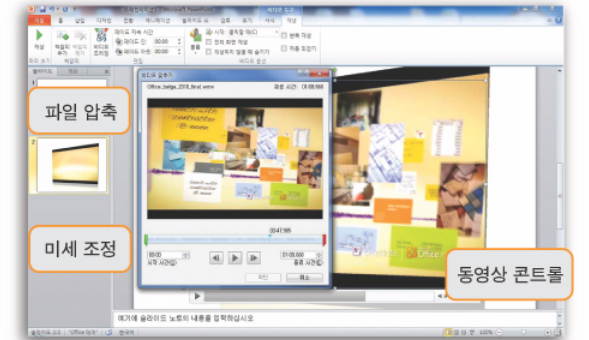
파일 압축

미세 조정

동영상 콘트롤

파일 홈 삽입 디자인 전환 애니메이션 슬라이드 쇼 검토 보기 서식 재생

비디오 도구

비디오 맞추기

Office_beige_2010_final.wmv

재생 시간: 01:08.668

00:41.185

시작 시간(S)

종료 시간(E)

확인 취소

여기에 슬라이드 노트의 내용을 입력하십시오

슬라이드 2/2 "Office 테마" 한국어 100%